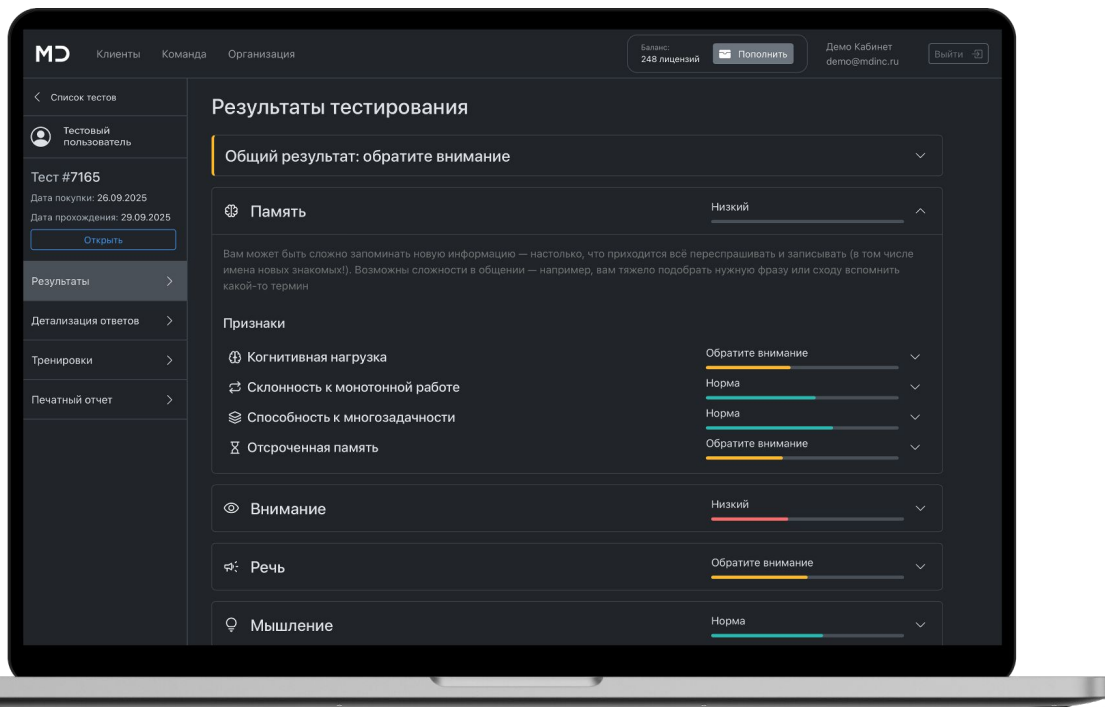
MD Клиенты Команда Организация

Баланс:
248 лицензий

Пополнить

Демо Кабинет
demo@mdinc.ru

Выйти

< Список тестов

Тестовый пользователь

Тест #7165
Дата покупки: 26.09.2025
Дата прохождения: 29.09.2025

Открыть

Результаты >

Детализация ответов >

Тренировки >

Печатный отчет >

Результаты тестирования

Общий результат: обратите внимание

Память

Низкий

Вам может быть сложно запоминать новую информацию — настолько, что приходится всё переспрашивать и записывать (в том числе имена новых знакомых!). Возможны сложности в общении — например, вам тяжело подобрать нужную фразу или сходу вспомнить какой-то термин

Признаки

Когнитивная нагрузка — Обратите внимание

Склонность к монотонной работе — Норма

Способность к многозадачности — Норма

Отсроченная память — Обратите внимание

Внимание

Низкий

Речь

Обратите внимание

Мышление

Норма